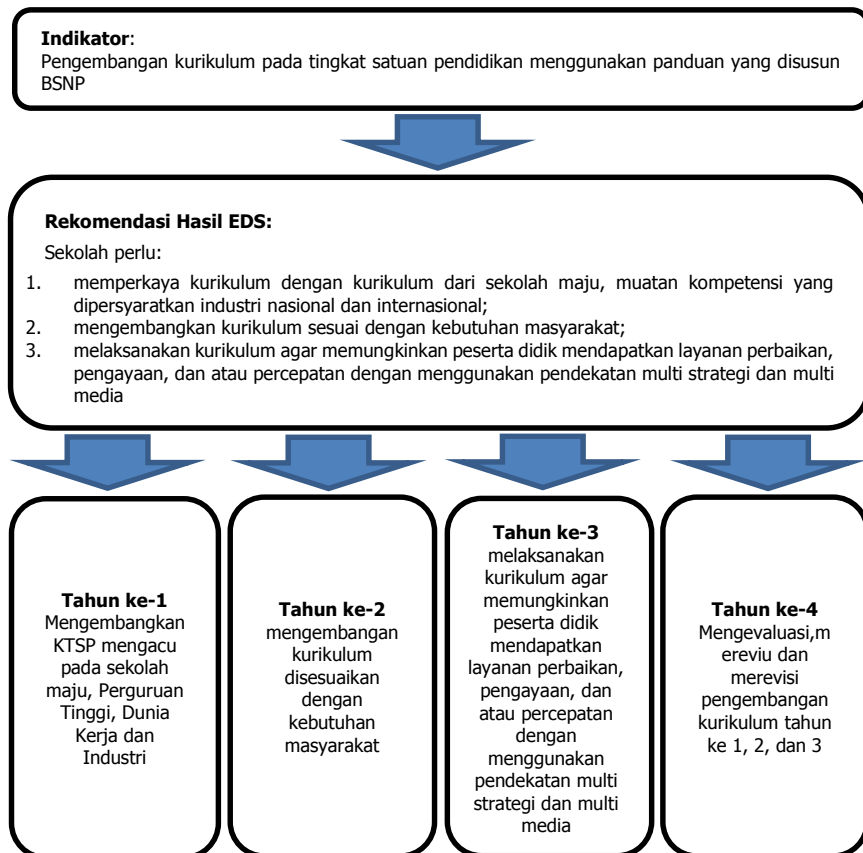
**Indikator**:
Pengembangan kurikulum pada tingkat satuan pendidikan menggunakan panduan yang disusun BSNP

**Rekomendasi Hasil EDS:**

Sekolah perlu:

1. memperkaya kurikulum dengan kurikulum dari sekolah maju, muatan kompetensi yang dipersyaratkan industri nasional dan internasional;
2. mengembangkan kurikulum sesuai dengan kebutuhan masyarakat;
3. melaksanakan kurikulum agar memungkinkan peserta didik mendapatkan layanan perbaikan, pengayaan, dan atau percepatan dengan menggunakan pendekatan multi strategi dan multi media

**Tahun ke-1**
Mengembangkan KTSP mengacu pada sekolah maju, Perguruan Tinggi, Dunia Kerja dan Industri

**Tahun ke-2**
mengembangan kurikulum disesuaikan dengan kebutuhan masyarakat

**Tahun ke-3**
melaksanakan kurikulum agar memungkinkan peserta didik mendapatkan layanan perbaikan, pengayaan, dan atau percepatan dengan menggunakan pendekatan multi strategi dan multi media

**Tahun ke-4**
Mengevaluasi,mereviu dan merevisi pengembangan kurikulum tahun ke 1, 2, dan 3